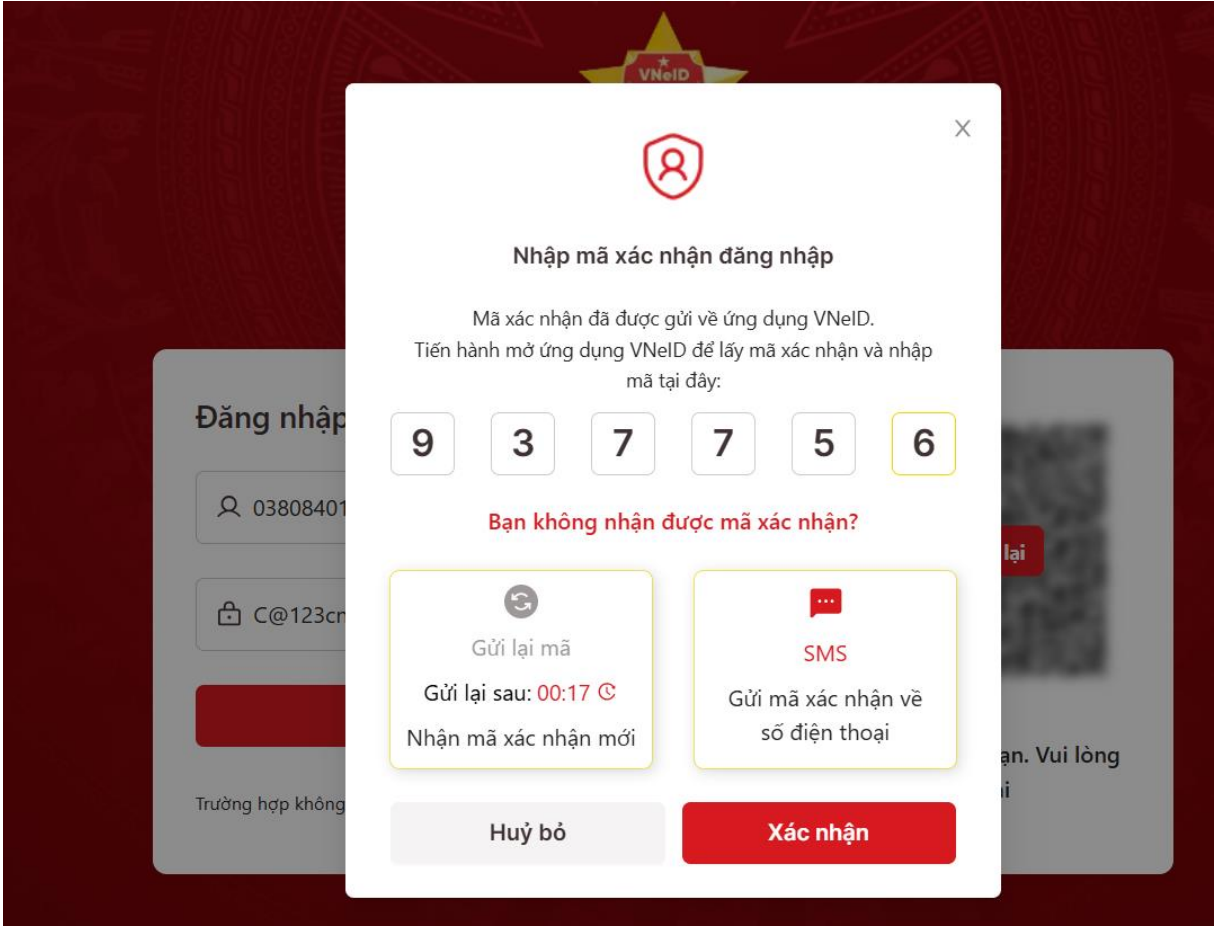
VNeID

Đăng nhập

03808401

C@123cr

Trường hợp không

lại

ạn. Vui lòng

i

×

Nhập mã xác nhận đăng nhập

Mã xác nhận đã được gửi về ứng dụng VNeID. Tiến hành mở ứng dụng VNeID để lấy mã xác nhận và nhập mã tại đây:

9 3 7 7 5 6

Bạn không nhận được mã xác nhận?

Gửi lại mã

Gửi lại sau: 00:17

Nhận mã xác nhận mới

SMS

Gửi mã xác nhận về số điện thoại

Huỷ bỏ

Xác nhận